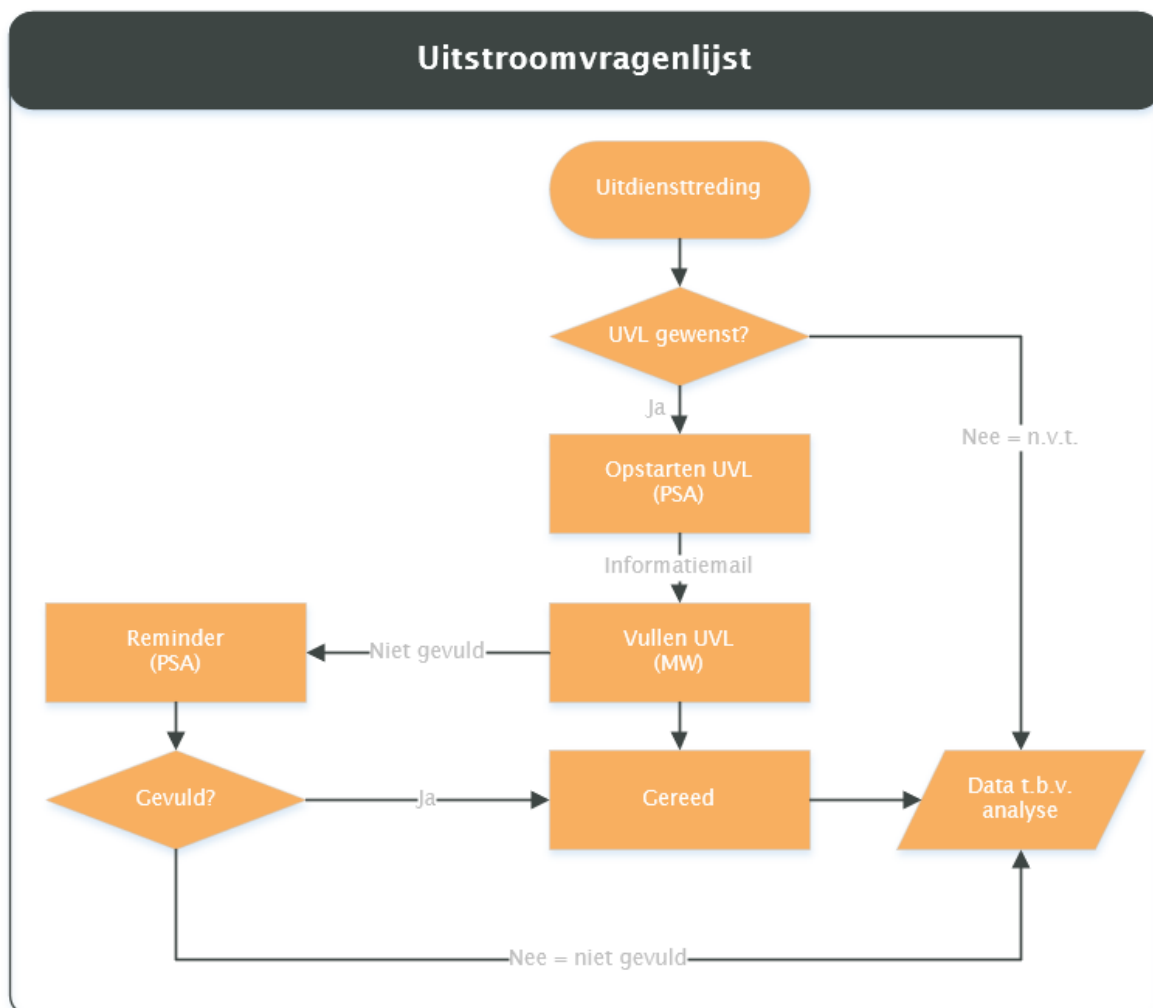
Uitstroomvragenlijst

Uitdiensttreding

UVL gewenst?

Ja

Nee = n.v.t.

Opstarten UVL
(PSA)

Informatiemail

Reminder
(PSA)

Niet gevuld

Vullen UVL
(MW)

Gevuld?

Ja

Gereed

Data t.b.v.
analyse

Nee = niet gevuld